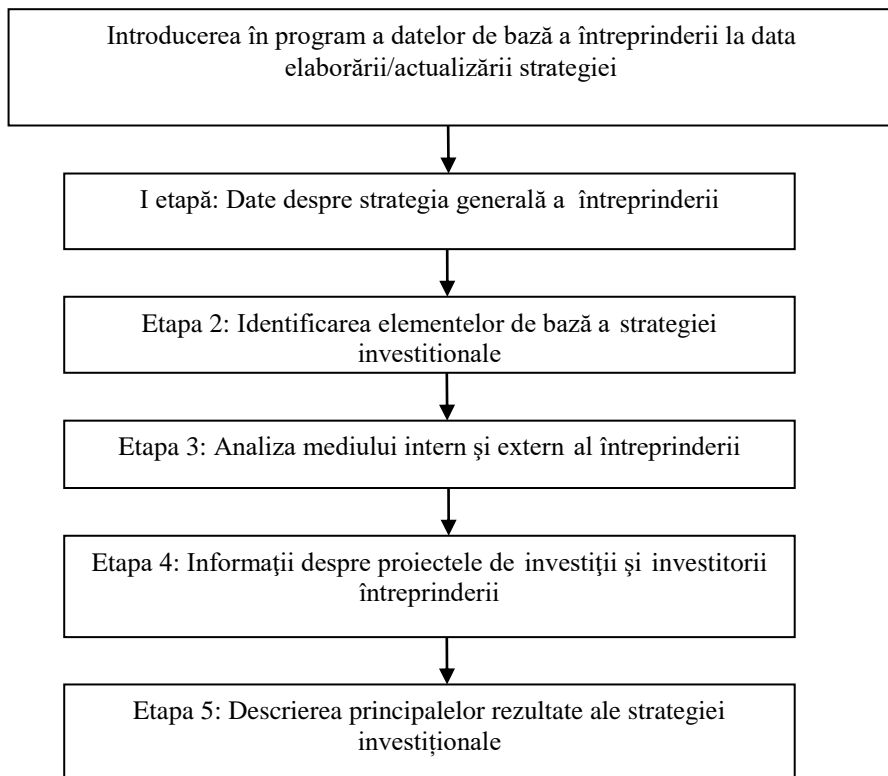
Introducerea în program a datelor de bază a întreprinderii la data elaborării/actualizării strategiei

I etapă: Date despre strategia generală a întreprinderii

Etapa 2: Identificarea elementelor de bază a strategiei investitionale

Etapa 3: Analiza mediului intern şi extern al întreprinderii

Etapa 4: Informaţii despre proiectele de investiţii şi investitorii întreprinderii

Etapa 5: Descrierea principalelor rezultate ale strategiei investiționale